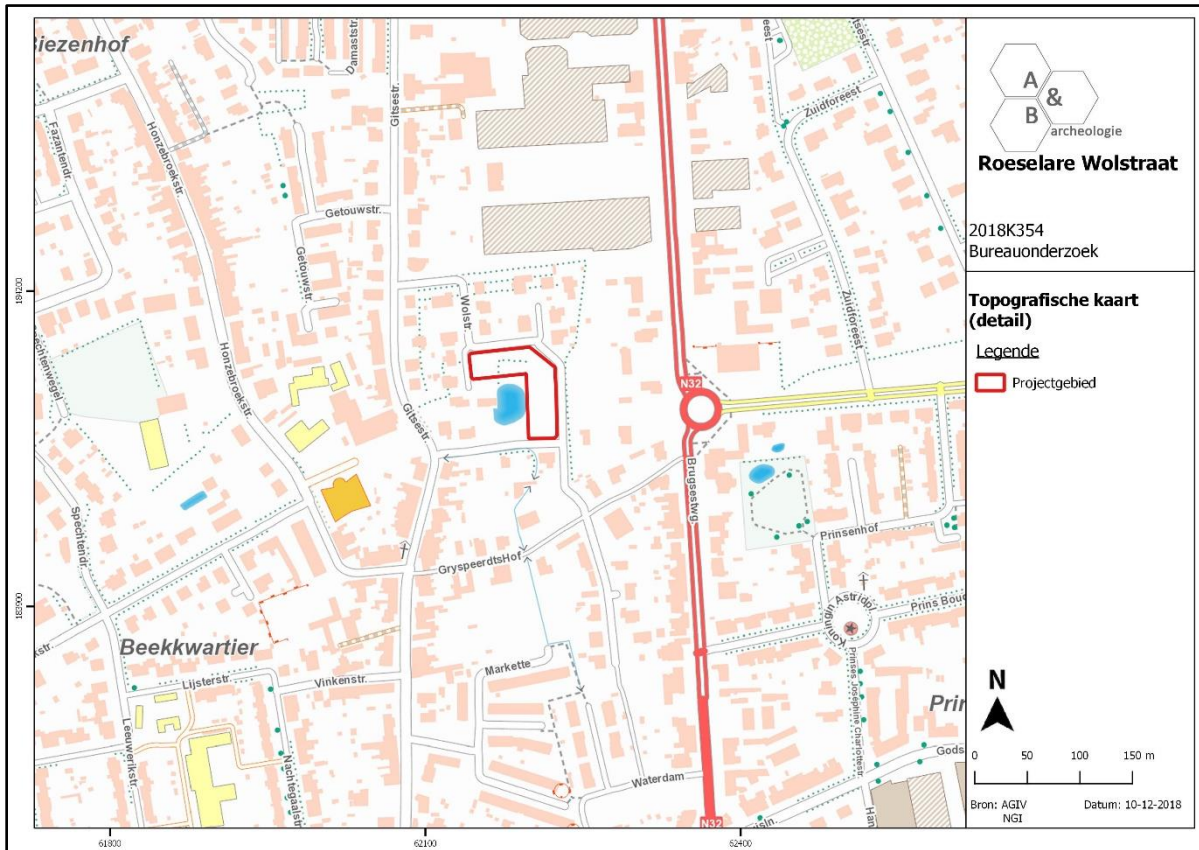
Biezenhof
Damaststr.
Honzebroekstr.
Tazantendr.
Getouwstr.
Getouwstr.
Gitsestr.
Wolstr.
Gitsestr.
Honzebroekstr.
Spechtendr.
GryspeerdtsHof
Beekkwartier
Lijsterstr.
Vinkenstr.
Leeuwerikstr.
Nachtegaalstr.
Markette
Waterdam
N32
N32
Brugsestwg.
Zuidforeest
Zuidforeest
Prinsenhof
Koningin Astridpl.
Prins Boud
Prinses Josephine Charlottestr.
Prin
Gods
Han
191200
190900
61800
62100
62400

A
&
B
archeologie
Roeselare Wolstraat

2018K354
Bureauonderzoek

Topografische kaart (detail)

Legende
Projectgebied

N
0 50 100 150 m
Bron: AGIV NGI
Datum: 10-12-2018